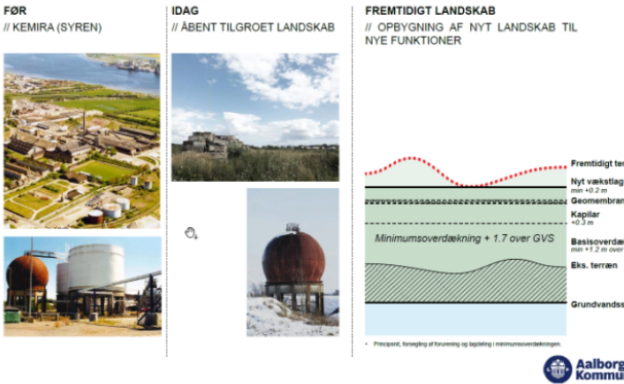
FØR
// KEMIRA (SYREN)

IDAG
// ÅBENT TILGROET LANDSKAB

FREMTIDIGT LANDSKAB
// OPBYGNING AF NYT LANDSKAB TIL NYE FUNKTIONER

Fremtidigt ter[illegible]

Nyt vækstlag
min +0.2 m

Geomembran

Kapilar
+0.3 m

Minimumsoverdækning + 1.7 over GVS

Basisoverdæ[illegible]
min +1.2 m over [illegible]

Eks. terræn

Grundvands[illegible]

* Princippet, forsegling af forurening og lagdeling i minimumsoverdækningen.

Aalborg
Kommu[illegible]